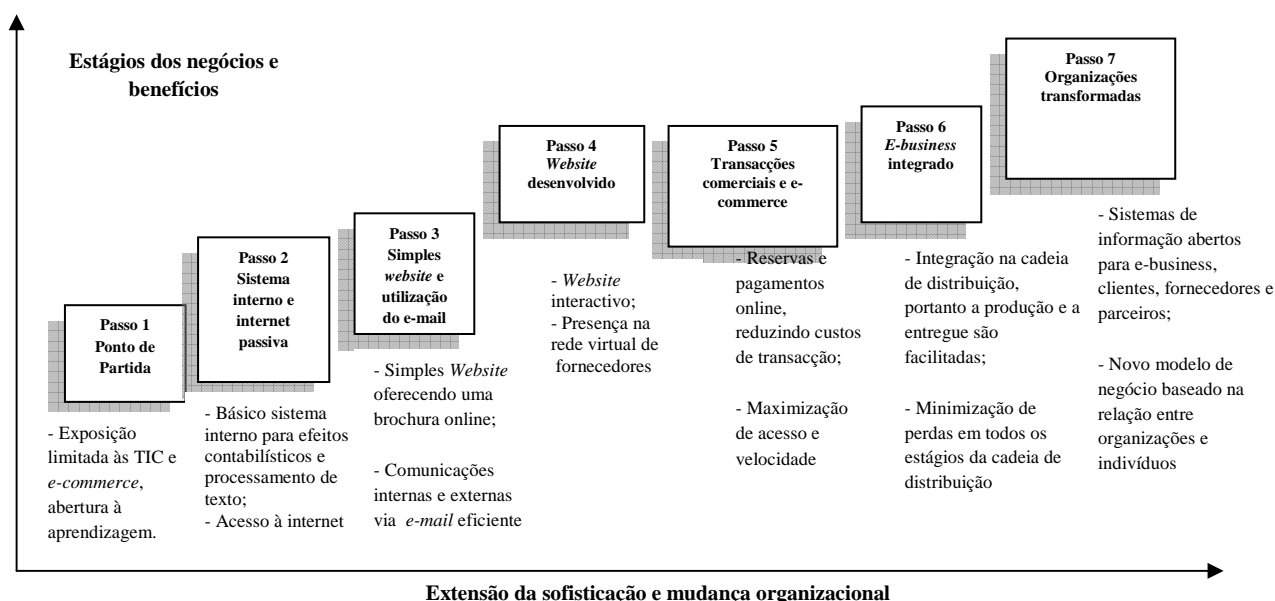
Estágios dos negócios e benefícios

Passo 1
Ponto de Partida

- Exposição limitada às TIC e *e-commerce*, abertura à aprendizagem.

Passo 2
Sistema interno e internet passiva

- Básico sistema interno para efeitos contabilísticos e processamento de texto;
- Acesso à internet

Passo 3
Simples *website* e utilização do e-mail

- Simples *Website* oferecendo uma brochura online;

- Comunicações internas e externas via *e-mail* eficiente

Passo 4
*Website* desenvolvido

- *Website* interactivo;
- Presença na rede virtual de fornecedores

Passo 5
Transacções comerciais e e-commerce

- Reservas e pagamentos online, reduzindo custos de transacção;

- Maximização de acesso e velocidade

Passo 6
*E-business* integrado

- Integração na cadeia de distribuição, portanto a produção e a entregue são facilitadas;

- Minimização de perdas em todos os estágios da cadeia de distribuição

Passo 7
Organizações transformadas

- Sistemas de informação abertos para e-business, clientes, fornecedores e parceiros;

- Novo modelo de negócio baseado na relação entre organizações e indivíduos

Extensão da sofisticação e mudança organizacional